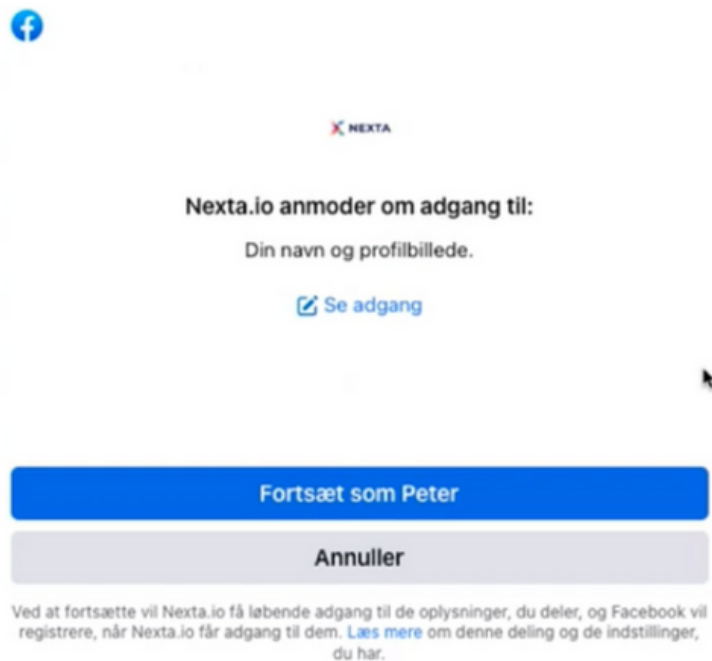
NEXTA

Nexta.io anmoder om adgang til:

Din navn og profilbillede.

Se adgang

Fortsæt som Peter

Annuller

Ved at fortsætte vil Nexta.io få løbende adgang til de oplysninger, du deler, og Facebook vil registrere, når Nexta.io får adgang til dem. Læs mere om denne deling og de indstillinger, du har.